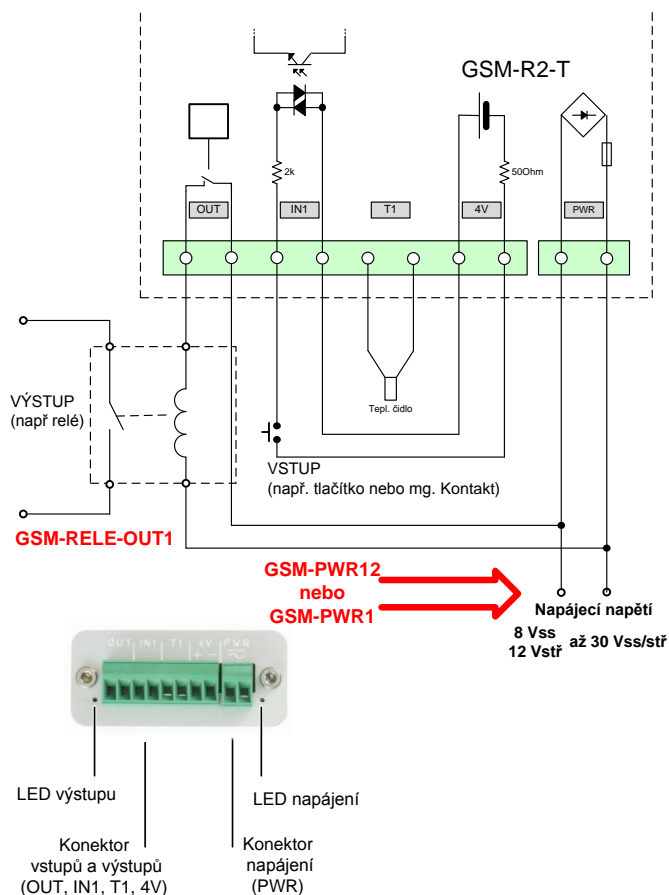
GSM-R2-T

OUT
IN1
T1
4V
PWR

2k
50Ohm

VÝSTUP
(např relé)

Tepl. čidlo

VSTUP
(např. tlačítko nebo mg. Kontakt)

GSM-RELE-OUT1

GSM-PWR12
nebo
GSM-PWR1

Napájecí napětí
8 Vss
12 Vstř
až 30 Vss/stř

OUT IN1 T1 4V PWR
+ −

LED výstupu

LED napájení

Konektor
vstupů a výstupů
(OUT, IN1, T1, 4V)

Konektor
napájení
(PWR)